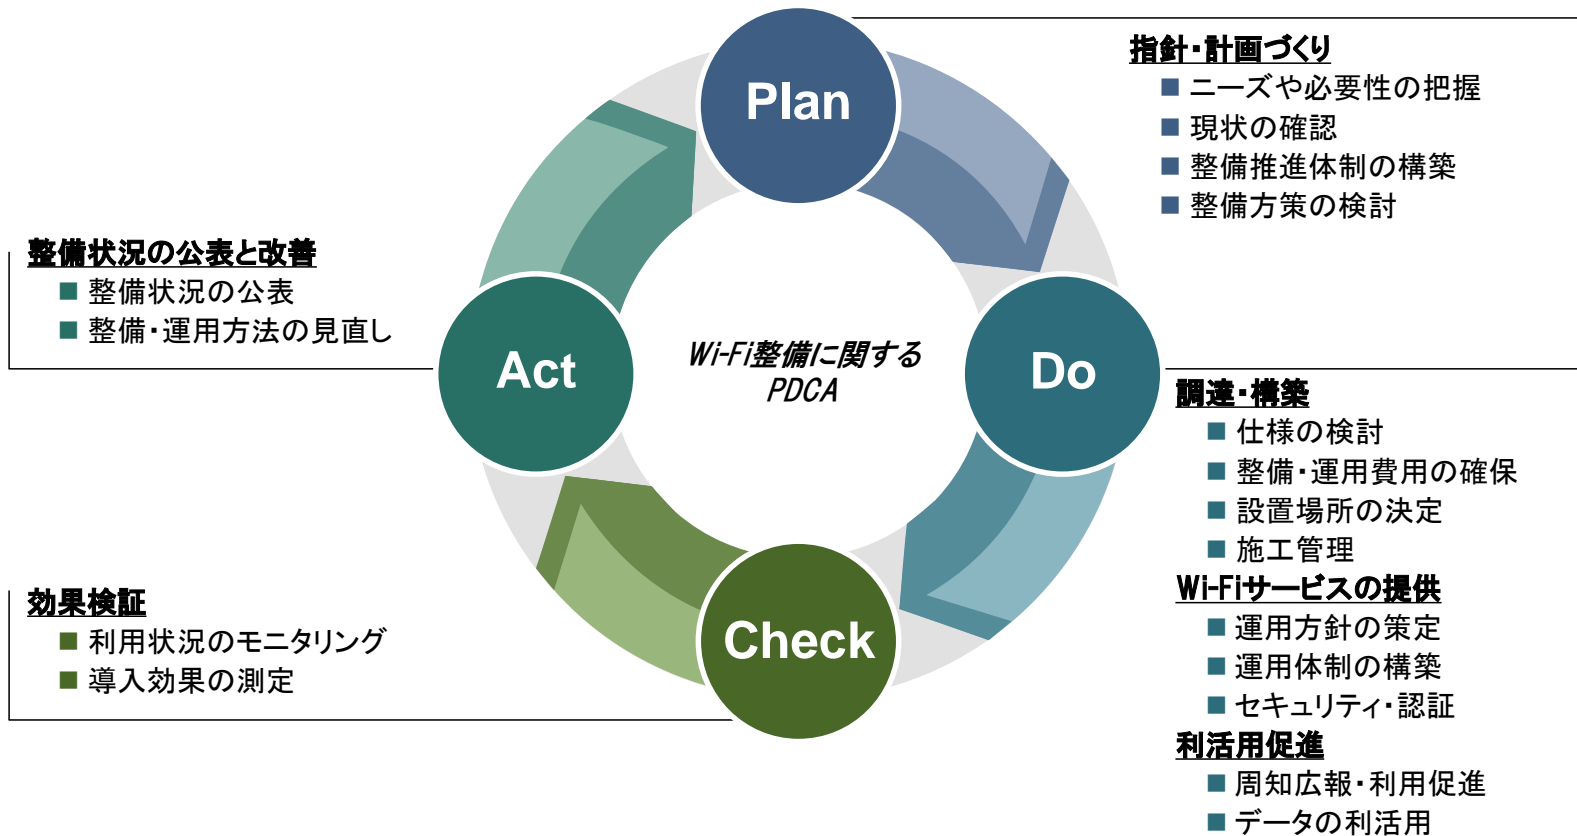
Plan

指針・計画づくり
■ ニーズや必要性の把握
■ 現状の確認
■ 整備推進体制の構築
■ 整備方策の検討

整備状況の公表と改善
■ 整備状況の公表
■ 整備・運用方法の見直し

Act

Wi-Fi整備に関する PDCA

Do

調達・構築
■ 仕様の検討
■ 整備・運用費用の確保
■ 設置場所の決定
■ 施工管理
Wi-Fiサービスの提供
■ 運用方針の策定
■ 運用体制の構築
■ セキュリティ・認証
利活用促進
■ 周知広報・利用促進
■ データの利活用

効果検証
■ 利用状況のモニタリング
■ 導入効果の測定

Check